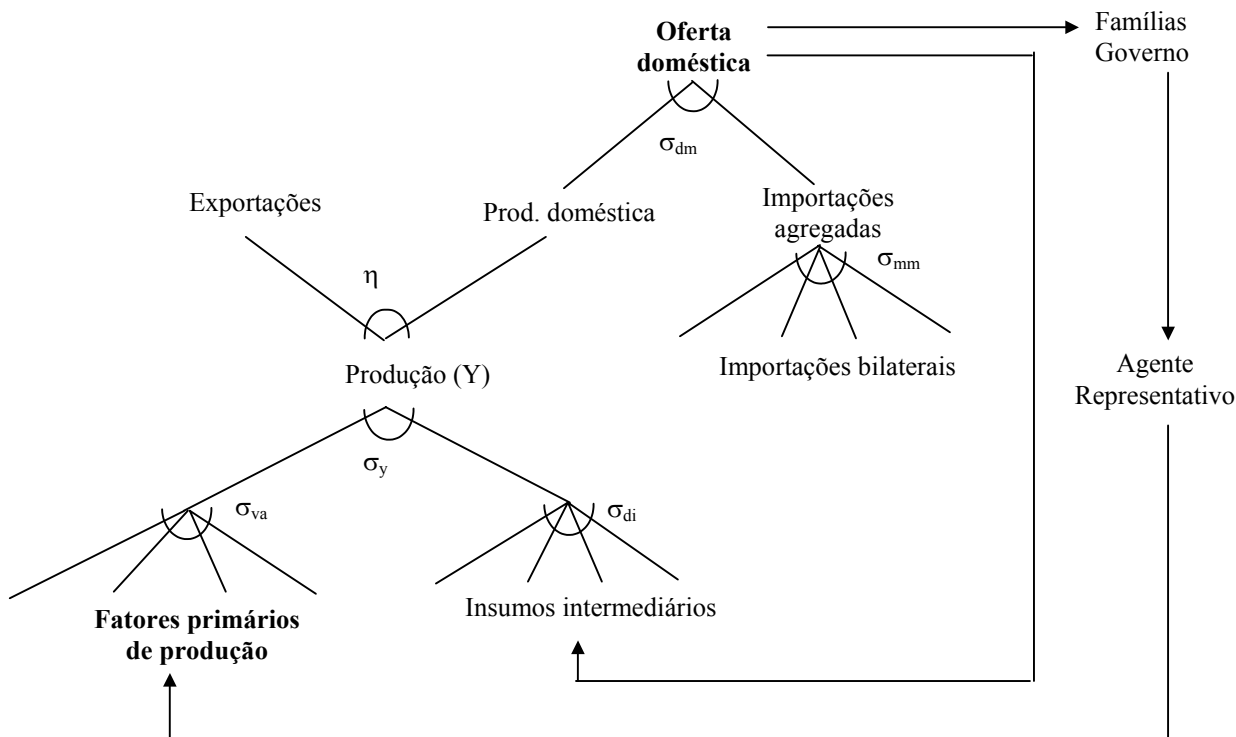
Oferta doméstica

Famílias
Governo

$\sigma_{dm}$

Exportações

Prod. doméstica

Importações agregadas

$\sigma_{mm}$

$\eta$

Importações bilaterais

Agente
Representativo

Produção (Y)

$\sigma_{y}$

$\sigma_{va}$

$\sigma_{di}$

Fatores primários de produção

Insumos intermediários